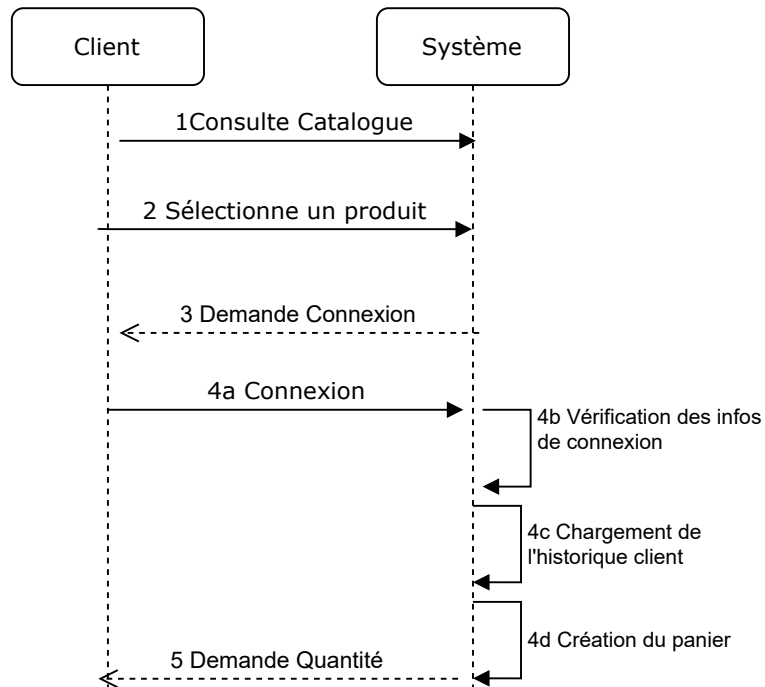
Client

Système

1Consulte Catalogue

2 Sélectionne un produit

3 Demande Connexion

4a Connexion

4b Vérification des infos de connexion

4c Chargement de l'historique client

4d Création du panier

5 Demande Quantité